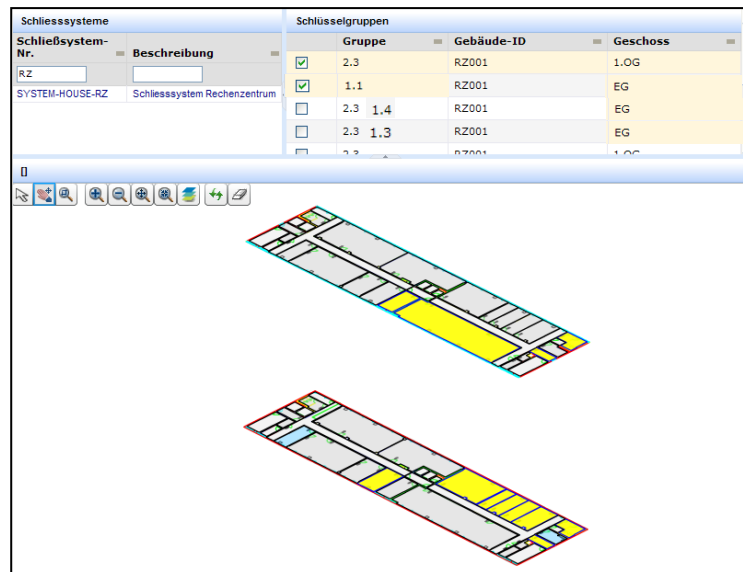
Schliesssysteme

| Schließsystem-Nr. | Beschreibung |
|---|---|
| RZ | |
| SYSTEM-HOUSE-RZ | Schliesssystem Rechenzentrum |

Schlüsselgruppen

| | Gruppe | Gebäude-ID | Geschoss |
|---|---|---|---|
| ☑ | 2.3 | RZ001 | 1.OG |
| ☑ | 1.1 | RZ001 | EG |
| ☐ | 2.3 1.4 | RZ001 | EG |
| ☐ | 2.3 1.3 | RZ001 | EG |
| ☐ | 2.3 | RZ001 | 1.OG |

[]